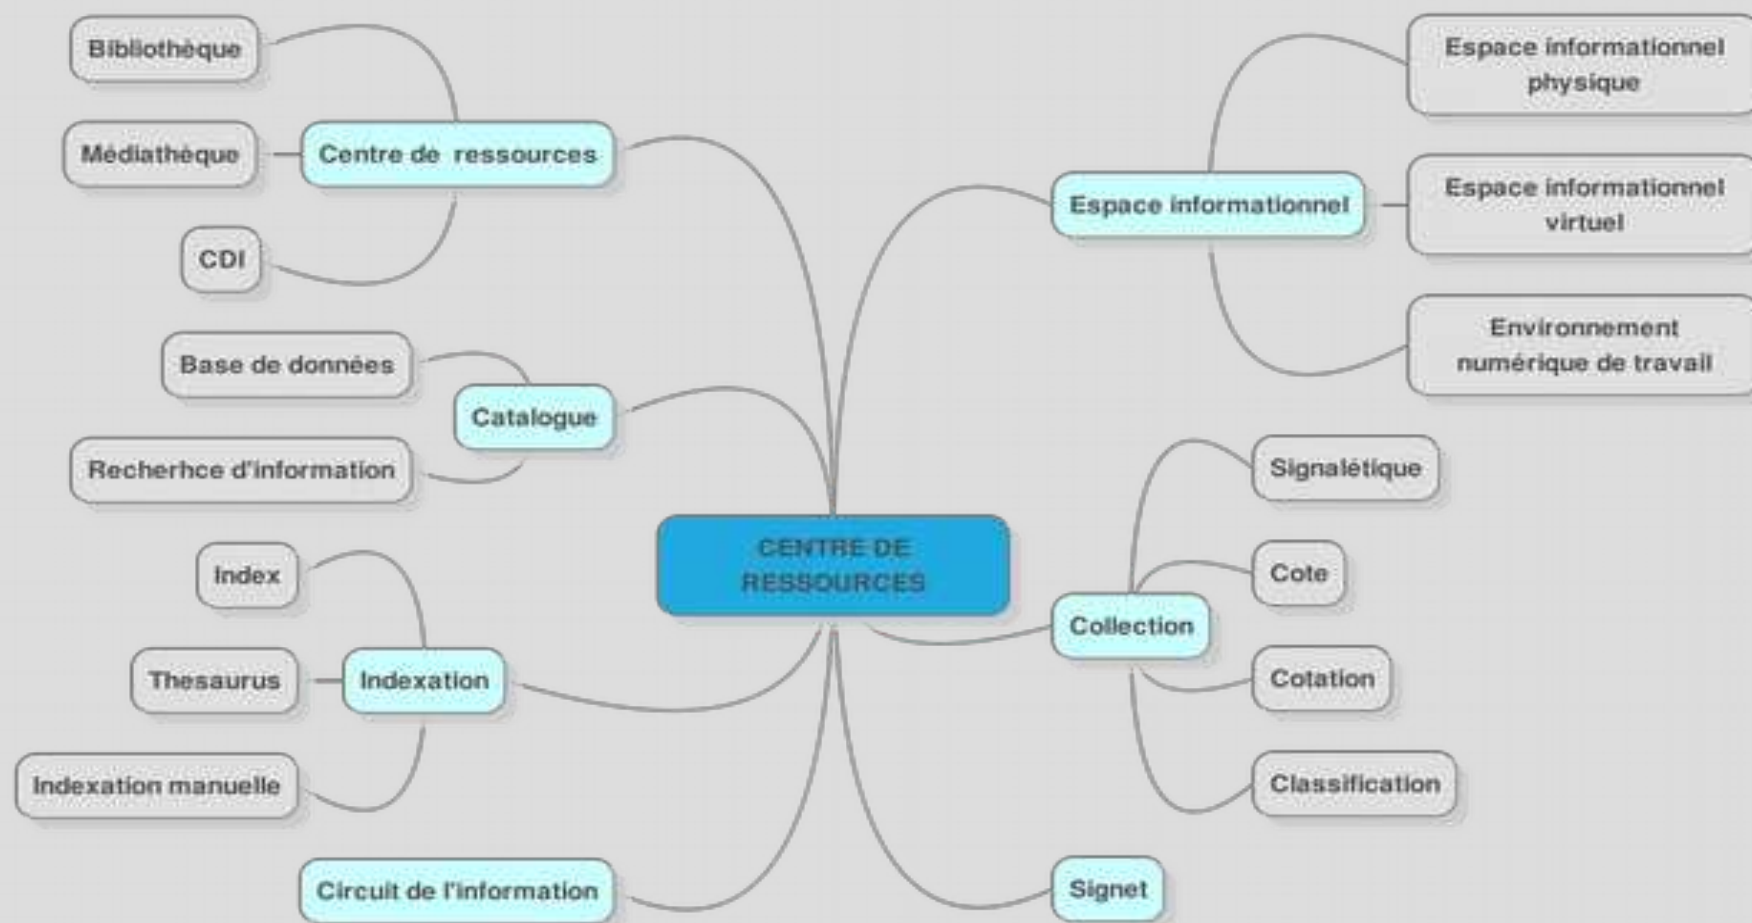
CENTRE DE RESSOURCES

Centre de ressources
Bibliothèque
Médiathèque
CDI

Catalogue
Base de données
Recherhce d'information

Indexation
Index
Thesaurus
Indexation manuelle

Circuit de l'information

Espace informationnel
Espace informationnel physique
Espace informationnel virtuel
Environnement numérique de travail

Collection
Signalétique
Cote
Cotation
Classification

Signet